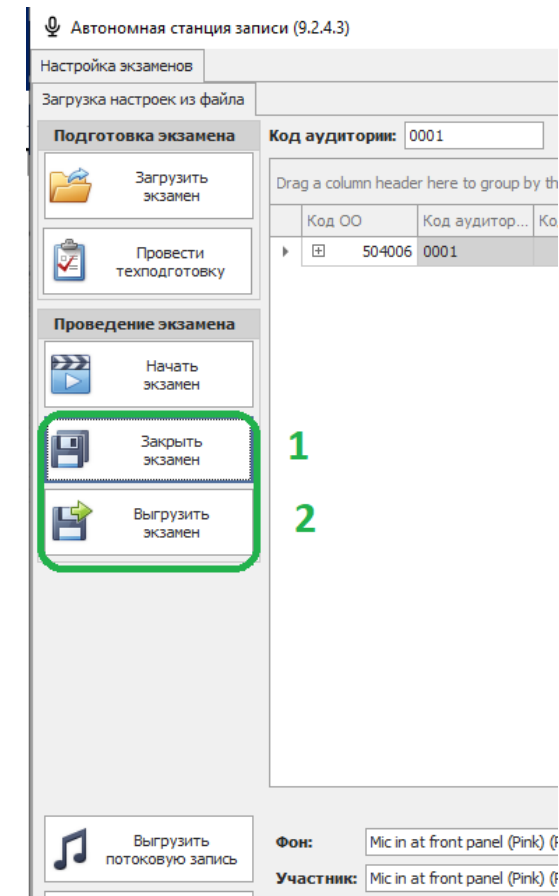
Автономная станция записи (9.2.4.3)

Настройка экзаменов

Загрузка настроек из файла

Подготовка экзамена

Загрузить экзамен

Провести техподготовку

Проведение экзамена

Начать экзамен

Закрыть экзамен

Выгрузить экзамен

1

2

Выгрузить потоковую запись

Код аудитории: 0001

Drag a column header here to group by th

| Код ОО | Код аудитор... | Ко |
|---|---|---|
| 504006 | 0001 | |

Фон: Mic in at front panel (Pink) (R

Участник: Mic in at front panel (Pink) (R